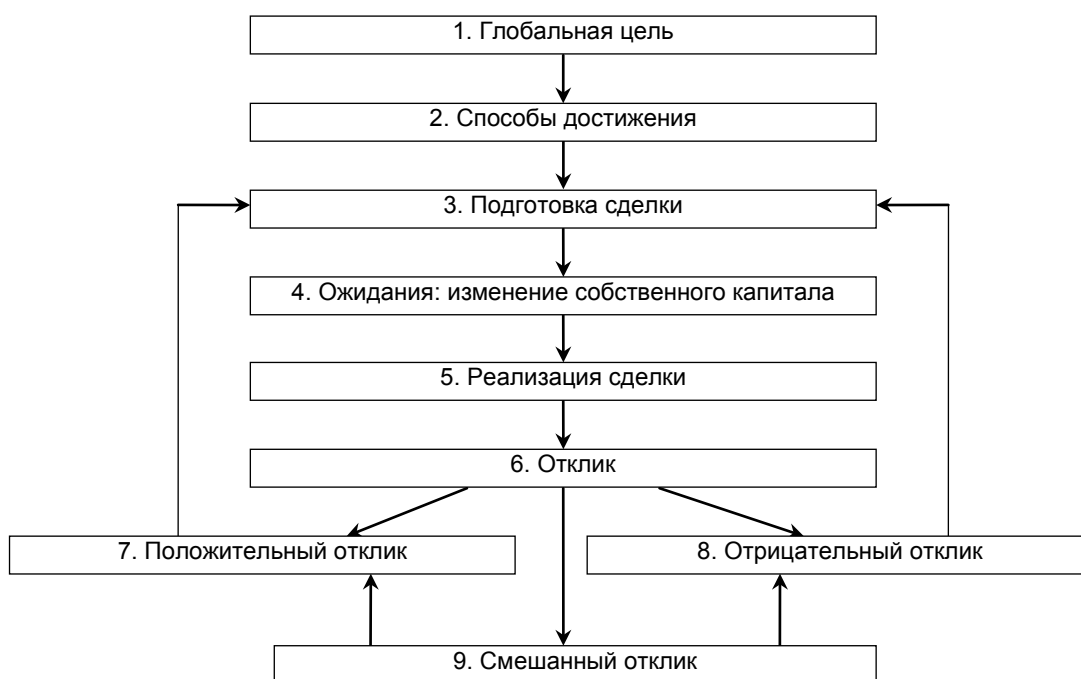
1. Глобальная цель

2. Способы достижения

3. Подготовка сделки

4. Ожидания: изменение собственного капитала

5. Реализация сделки

6. Отклик

7. Положительный отклик

8. Отрицательный отклик

9. Смешанный отклик